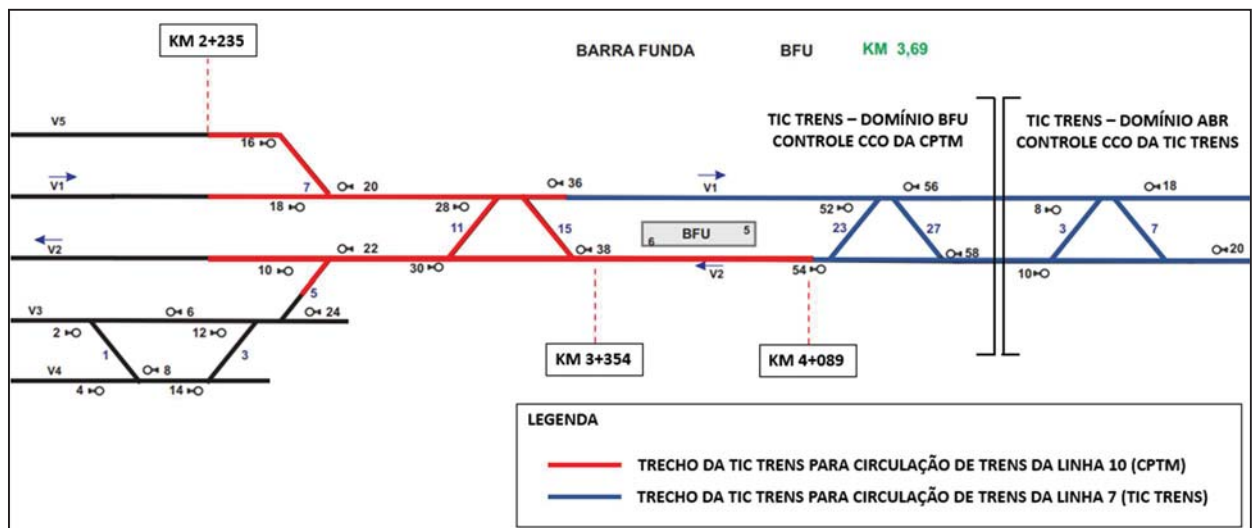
KM 2+235

BARRA FUNDA BFU KM 3,69

TIC TRENS – DOMÍNIO BFU
CONTROLE CCO DA CPTM

TIC TRENS – DOMÍNIO ABR
CONTROLE CCO DA TIC TRENS

V5
16
V1
7
20
18
28
36
V1
56
52
18
8
11
15
23
27
3
7
V2
22
BFU
6
5
38
58
20
10
30
V2
54
10
5
V3
6
24
2
12
1
3
V4
8
4
14

KM 3+354
KM 4+089

LEGENDA
TRECHO DA TIC TRENS PARA CIRCULAÇÃO DE TRENS DA LINHA 10 (CPTM)
TRECHO DA TIC TRENS PARA CIRCULAÇÃO DE TRENS DA LINHA 7 (TIC TRENS)